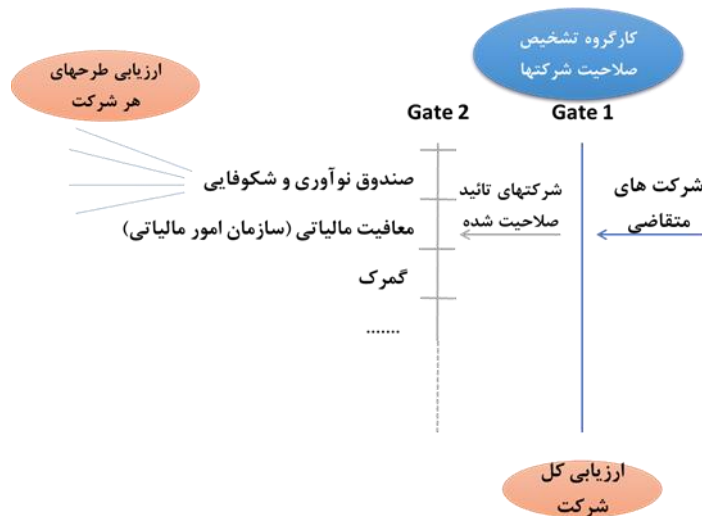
کارگروه تشخیص صلاحیت شرکتها

ارزیابی طرحهای هر شرکت

Gate 2

Gate 1

صندوق نوآوری و شکوفایی

معافیت مالیاتی (سازمان امور مالیاتی)

گمرک

.......

شرکتهای تائید صلاحیت شده

شرکت های متقاضی

ارزیابی کل شرکت